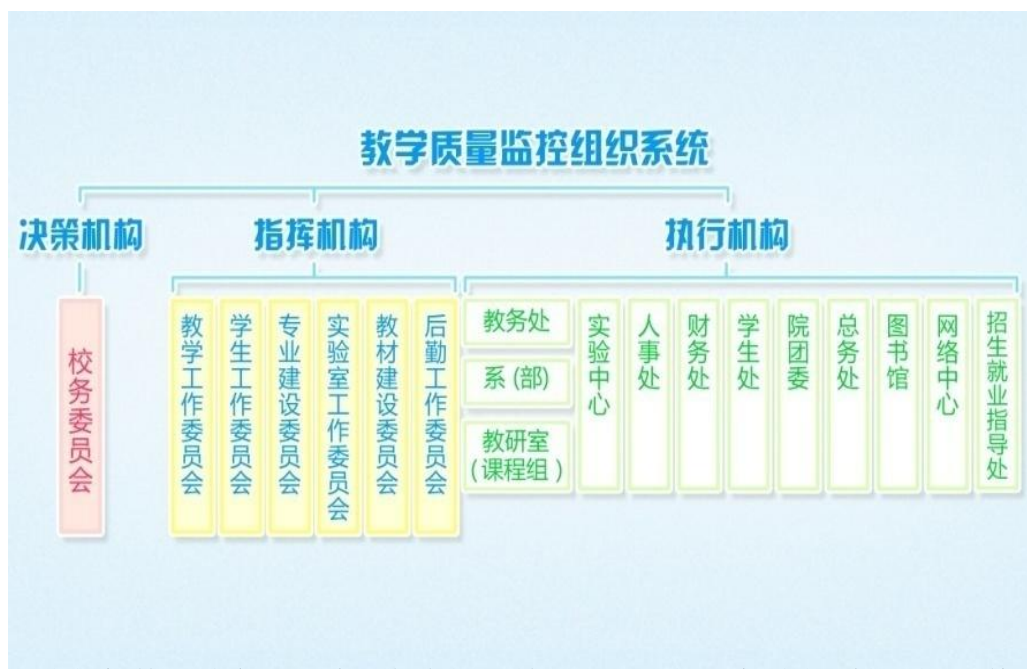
教学质量监控组织系统

决策机构

指挥机构

执行机构

校务委员会

教学工作委员会

学生工作委员会

专业建设委员会

实验室工作委员会

教材建设委员会

后勤工作委员会

教务处

系（部）

教研室（课程组）

实验中心

人事处

财务处

学生处

院团委

总务处

图书馆

网络中心

招生就业指导处